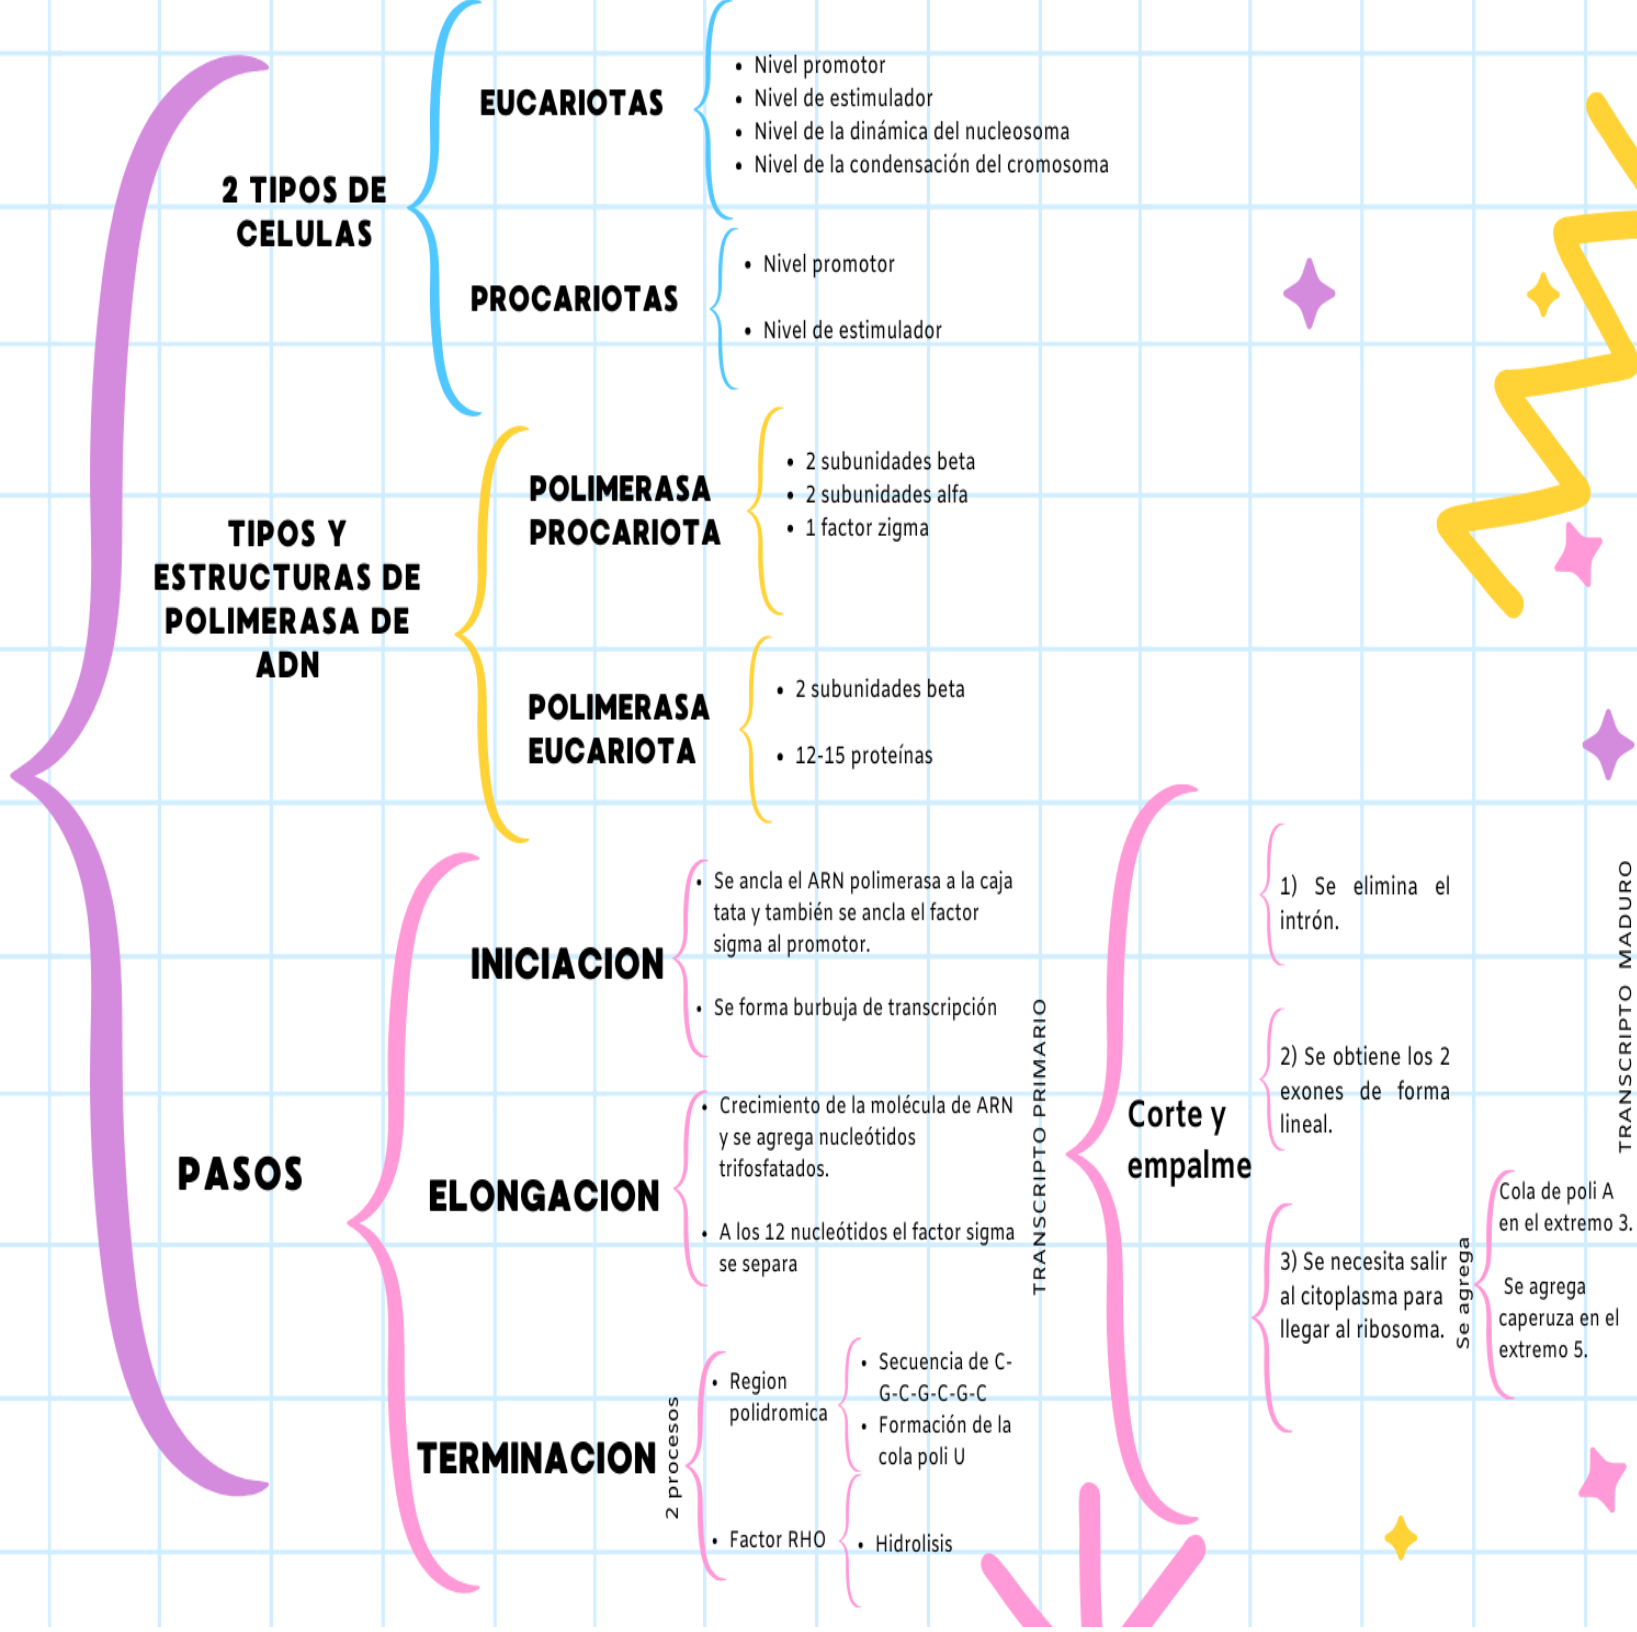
2 TIPOS DE CELULAS

EUCARIOTAS
- Nivel promotor
- Nivel de estimulador
- Nivel de la dinámica del nucleosoma
- Nivel de la condensación del cromosoma

PROCARIOTAS
- Nivel promotor
- Nivel de estimulador

TIPOS Y ESTRUCTURAS DE POLIMERASA DE ADN

POLIMERASA PROCARIOTA
- 2 subunidades beta
- 2 subunidades alfa
- 1 factor zigma

POLIMERASA EUCARIOTA
- 2 subunidades beta
- 12-15 proteínas

PASOS

INICIACION
- Se ancla el ARN polimerasa a la caja tata y también se ancla el factor sigma al promotor.
- Se forma burbuja de transcripción

ELONGACION
- Crecimiento de la molécula de ARN y se agrega nucleótidos trifosfatados.
- A los 12 nucleótidos el factor sigma se separa

TERMINACION
2 procesos
- Region polidromica
- Secuencia de C-G-C-G-C-G-C
- Formación de la cola poli U
- Factor RHO
- Hidrolisis

TRANSCRIPTO PRIMARIO

Corte y empalme

1) Se elimina el intrón.

2) Se obtiene los 2 exones de forma lineal.

3) Se necesita salir al citoplasma para llegar al ribosoma.

Se agrega

Cola de poli A en el extremo 3.

Se agrega caperuza en el extremo 5.

TRANSCRIPTO MADURO